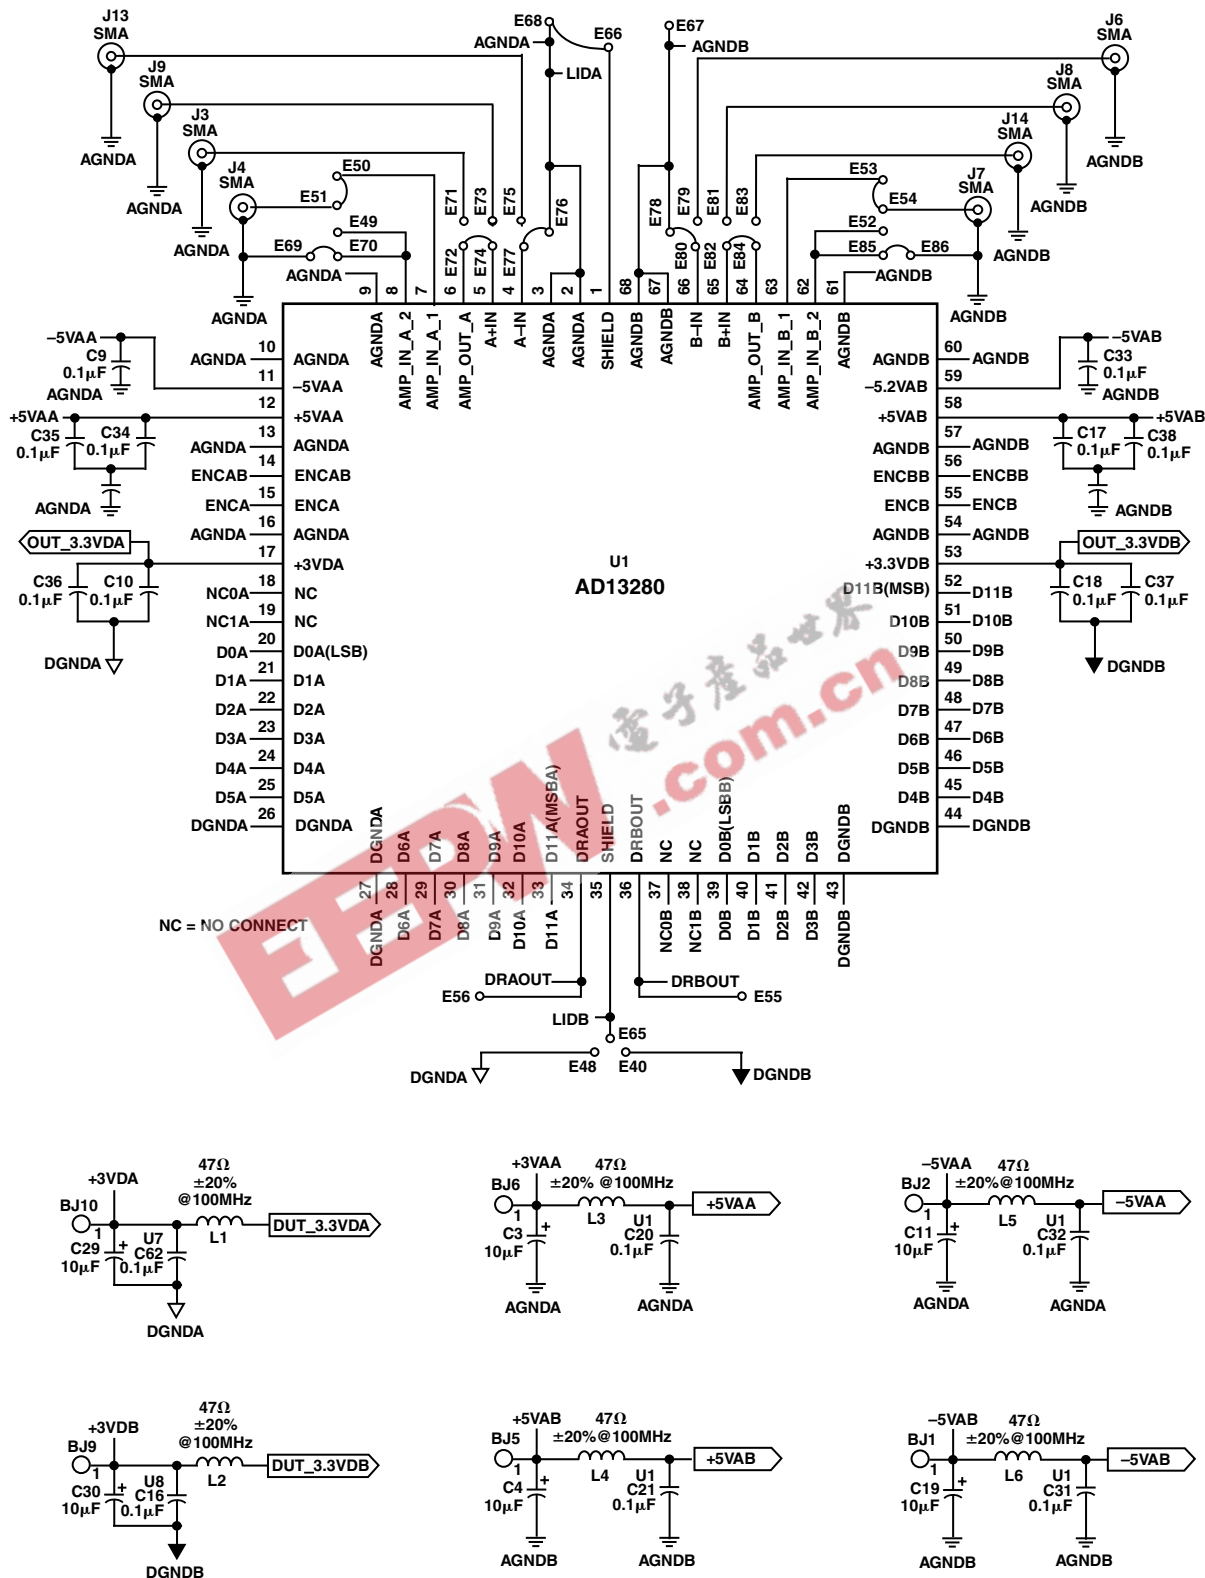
J13
SMA
J9
SMA
J3
SMA
J4
SMA
AGNDA
AGNDA
AGNDA
AGNDA
E68
AGNDA
E66
LIDA
E67
AGNDB
J6
SMA
J8
SMA
J14
SMA
J7
SMA
AGNDB
AGNDB
AGNDB
AGNDB
E50
E51
E49
E69
E70
AGNDA
E71
E73
E75
E76
E72
E74
E77
E78
E79
E81
E83
E80
E82
E84
E53
E54
E52
E85
E86
AGNDB

9 8 7 6 5 4 3 2 1 68 67 66 65 64 63 62 61

AGNDA
AMP_IN_A_2
AMP_IN_A_1
AMP_OUT_A
A+IN
A–IN
AGNDA
AGNDA
SHIELD
AGNDB
AGNDB
B–IN
B+IN
AMP_OUT_B
AMP_IN_B_1
AMP_IN_B_2
AGNDB

–5VAA
C9
0.1µF
AGNDA
+5VAA
C35
0.1µF
C34
0.1µF
AGNDA
OUT_3.3VDA
C36
0.1µF
C10
0.1µF
DGNDA

10 AGNDA AGNDA
11 –5VAA
12 +5VAA
13 AGNDA AGNDA
14 ENCAB ENCAB
15 ENCA ENCA
16 AGNDA AGNDA
17 +3VDA
18 NC0A NC
19 NC1A NC
20 D0A D0A(LSB)
21 D1A D1A
22 D2A D2A
23 D3A D3A
24 D4A D4A
25 D5A D5A
26 DGNDA DGNDA

U1
AD13280

60 AGNDB AGNDB
59 –5.2VAB
58 +5VAB
57 AGNDB AGNDB
56 ENCBB ENCBB
55 ENCB ENCB
54 AGNDB AGNDB
53 +3.3VDB
52 D11B(MSB) D11B
51 D10B D10B
50 D9B D9B
49 D8B D8B
48 D7B D7B
47 D6B D6B
46 D5B D5B
45 D4B D4B
44 DGNDB DGNDB

–5VAB
C33
0.1µF
AGNDB
+5VAB
C17
0.1µF
C38
0.1µF
AGNDB
OUT_3.3VDB
C18
0.1µF
C37
0.1µF
DGNDB

DGNDA D6A D7A D8A D9A D10A D11A(MSBA) DRAOUT SHIELD DRBOUT NC NC D0B(LSBB) D1B D2B D3B DGNDB
27 28 29 30 31 32 33 34 35 36 37 38 39 40 41 42 43
DGNDA D6A D7A D8A D9A D10A D11A NC0B NC1B D0B D1B D2B D3B DGNDB

NC = NO CONNECT
DRAOUT
E56
DRBOUT
E55
LIDB
E65
E48
E40
DGNDA
DGNDB

+3VDA
47Ω
±20%
@100MHz
BJ10
1
C29
10µF
U7
C62
0.1µF
L1
DUT_3.3VDA
DGNDA

+3VAA
47Ω
BJ6
±20% @100MHz
1
C3
10µF
L3
U1
C20
0.1µF
+5VAA
AGNDA
AGNDA

–5VAA
47Ω
BJ2
±20%@100MHz
1
C11
10µF
L5
U1
C32
0.1µF
–5VAA
AGNDA
AGNDA

+3VDB
47Ω
±20%
@100MHz
BJ9
1
C30
10µF
U8
C16
0.1µF
L2
DUT_3.3VDB
DGNDB

+5VAB
47Ω
BJ5
±20%@100MHz
1
C4
10µF
L4
U1
C21
0.1µF
+5VAB
AGNDB
AGNDB

–5VAB
47Ω
BJ1
±20%@100MHz
1
C19
10µF
L6
U1
C31
0.1µF
–5VAB
AGNDB
AGNDB

EDN
电子产品世界
.com.cn